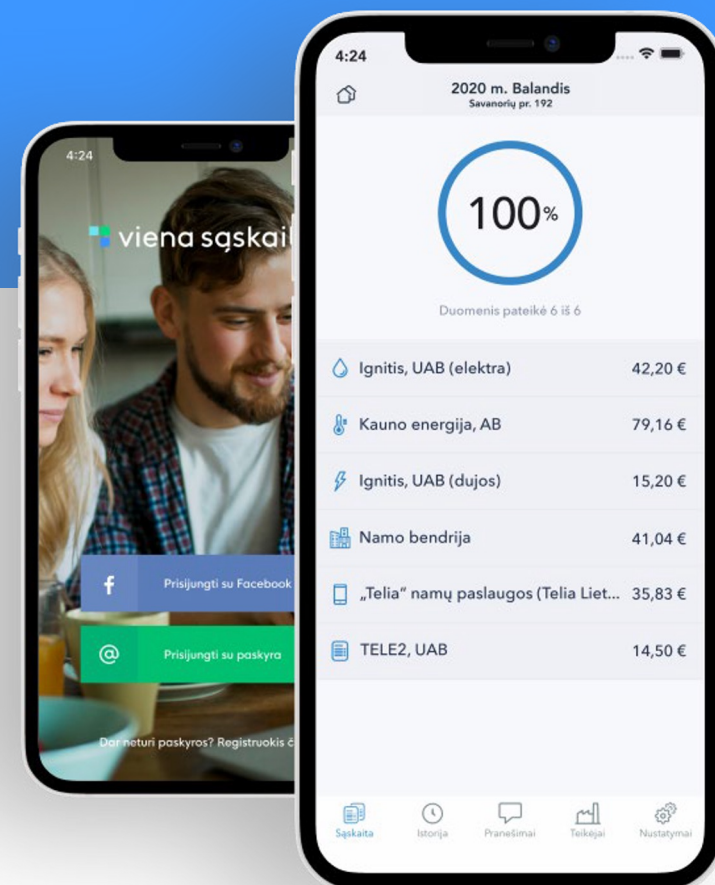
4:24

viena sąskait

Prisijungti su Facebook

Prisijungti su paskyra

Dar neturi paskyros? Registruokis č

4:24

2020 m. Balandis
Savanorių pr. 192

100%

Duomenis pateikė 6 iš 6

| | |
|---|---|
| Ignitis, UAB (elektra) | 42,20 € |
| Kauno energija, AB | 79,16 € |
| Ignitis, UAB (dujos) | 15,20 € |
| Namo bendrija | 41,04 € |
| „Telia" namų paslaugos (Telia Liet... | 35,83 € |
| TELE2, UAB | 14,50 € |

Sąskaita Istorija Pranešimai Teikėjai Nustatymai